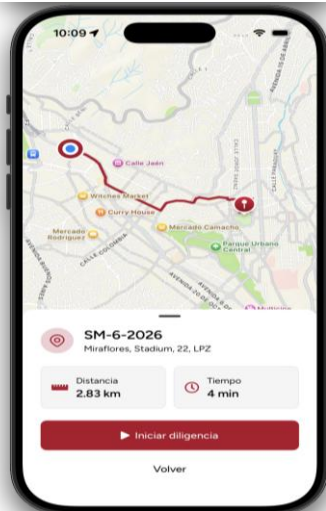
10:09

Calle Jaén
Witches Market
Curry House
Mercado Rodriguez
Mercado Camacho
Parque Urbano Central
CALLE COLOMBIA
Multicine

SM-6-2026
Miraflores, Stadium, 22, LPZ

Distancia
2.83 km

Tiempo
4 min

Iniciar diligencia

Volver